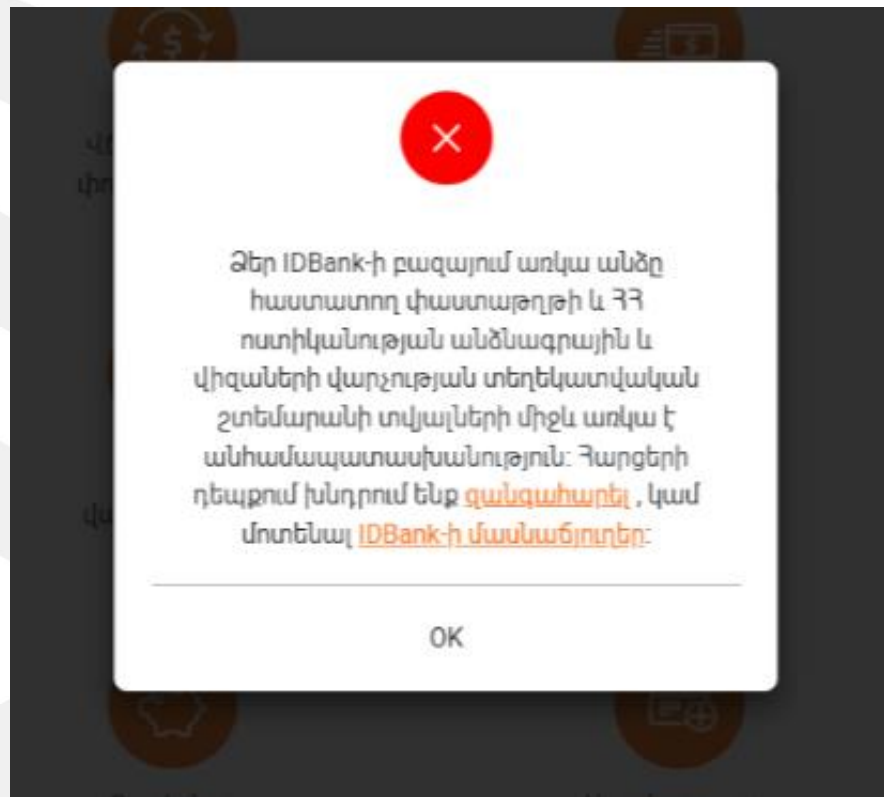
Ձեր IDBank-ի բազայում առկա անձը հաստատող փաստաթղթի և ՀՀ ոստիկանության անձնագրային և վիզաների վարչության տեղեկատվական շտեմարանի տվյալների միջև առկա է անհամապատասխանություն: Հարցերի դեպքում խնդրում ենք զանգահարել , կամ մոտենալ IDBank-ի մասնաճյուղեր:

OK